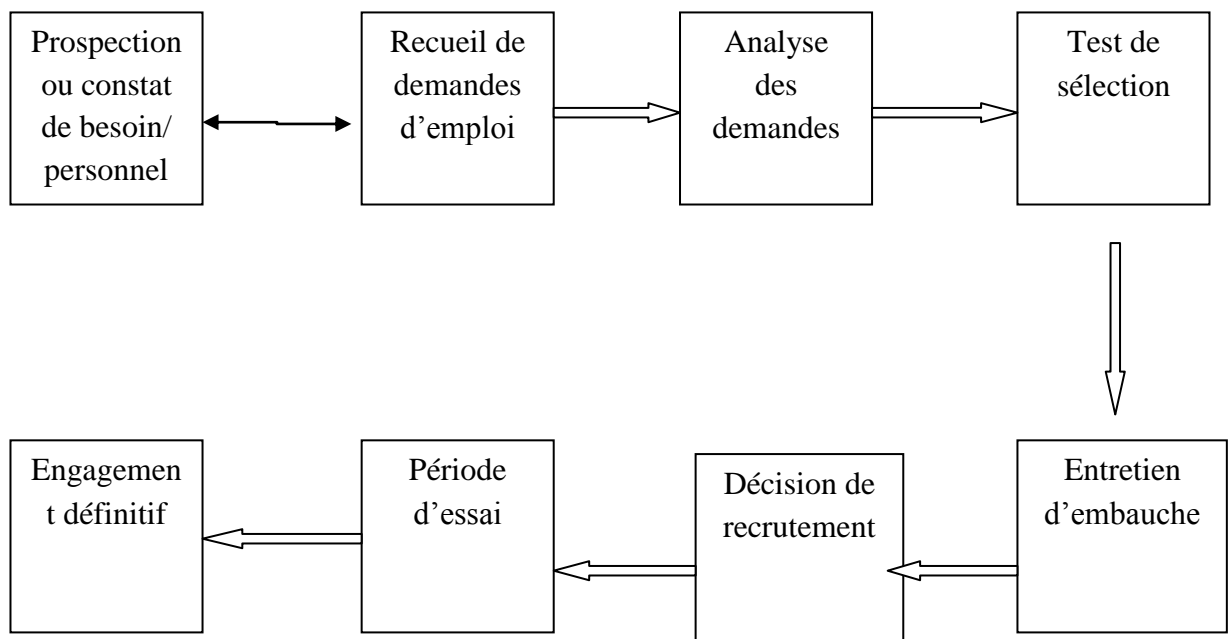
Prospection ou constat de besoin/ personnel

Recueil de demandes d’emploi

Analyse des demandes

Test de sélection

Entretien d’embauche

Décision de recrutement

Période d’essai

Engagement définitif